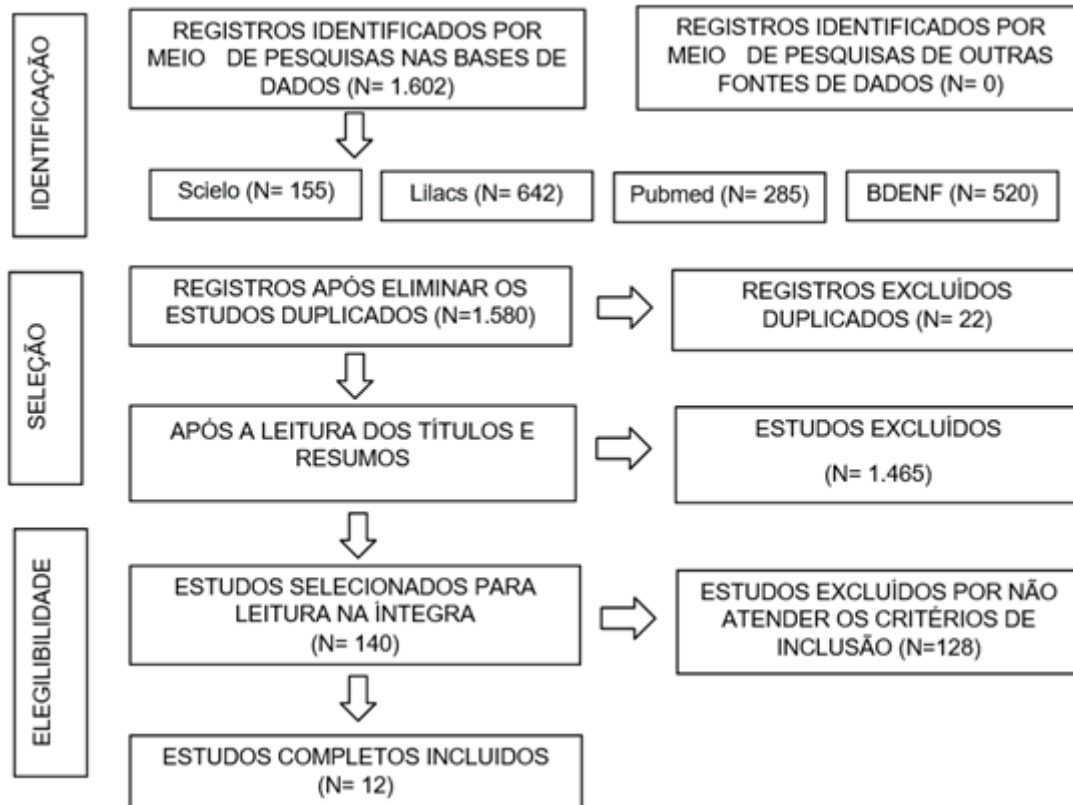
IDENTIFICAÇÃO

REGISTROS IDENTIFICADOS POR MEIO DE PESQUISAS NAS BASES DE DADOS (N= 1.602)

REGISTROS IDENTIFICADOS POR MEIO DE PESQUISAS DE OUTRAS FONTES DE DADOS (N= 0)

Scielo (N= 155)

Lilacs (N= 642)

Pubmed (N= 285)

BDENF (N= 520)

SELEÇÃO

REGISTROS APÓS ELIMINAR OS ESTUDOS DUPLICADOS (N=1.580)

REGISTROS EXCLUÍDOS DUPLICADOS (N= 22)

APÓS A LEITURA DOS TÍTULOS E RESUMOS

ESTUDOS EXCLUÍDOS

(N= 1.465)

ELEGIBILIDADE

ESTUDOS SELECIONADOS PARA LEITURA NA ÍNTEGRA (N= 140)

ESTUDOS EXCLUÍDOS POR NÃO ATENDER OS CRITÉRIOS DE INCLUSÃO (N=128)

ESTUDOS COMPLETOS INCLUIDOS (N= 12)